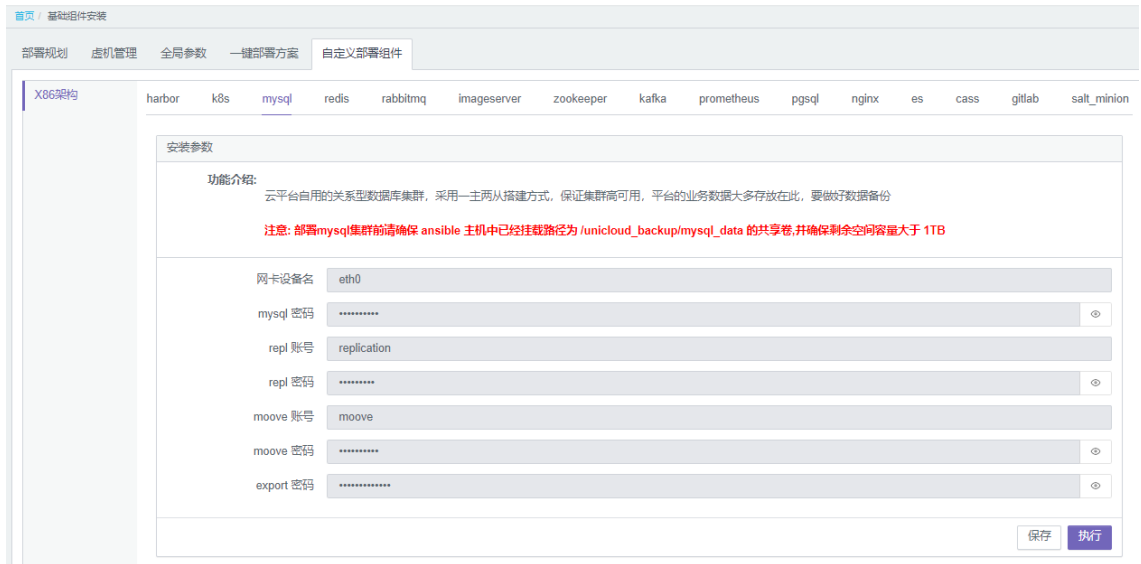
首页 / 基础组件安装

部署规划 虚机管理 全局参数 一键部署方案 自定义部署组件

X86架构

harbor k8s mysql redis rabbitmq imageserver zookeeper kafka prometheus pgsql nginx es cass gitlab salt_minion

安装参数

功能介绍: 云平台自用的关系型数据库集群，采用一主两从搭建方式，保证集群高可用，平台的业务数据大多存放在此，要做好数据备份

注意: 部署mysql集群前请确保 ansible 主机中已经挂载路径为 /unicloud_backup/mysql_data 的共享卷,并确保剩余空间容量大于 1TB

网卡设备名 eth0

mysql 密码 ••••••••••

repl 账号 replication

repl 密码 •••••••••

moove 账号 moove

moove 密码 ••••••••••

export 密码 •••••••••••••

保存 执行